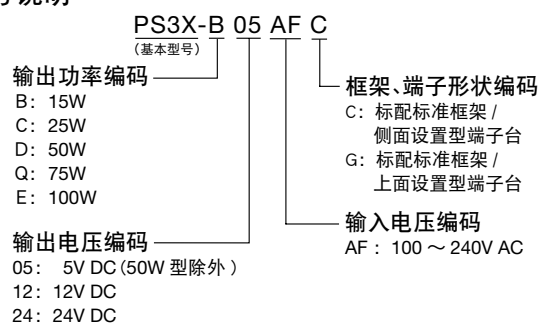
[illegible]说明

PS3X-B 05 AF C
(基本型号)

输出功率编码
B：15W
C：25W
D：50W
Q：75W
E：100W

输出电压编码
05： 5V DC（50W 型除外）
12：12V DC
24：24V DC

框架、端子形状编码
C：标配标准框架 / 侧面设置型端子台
G：标配标准框架 / 上面设置型端子台

输入电压编码
AF：100 ～ 240V AC